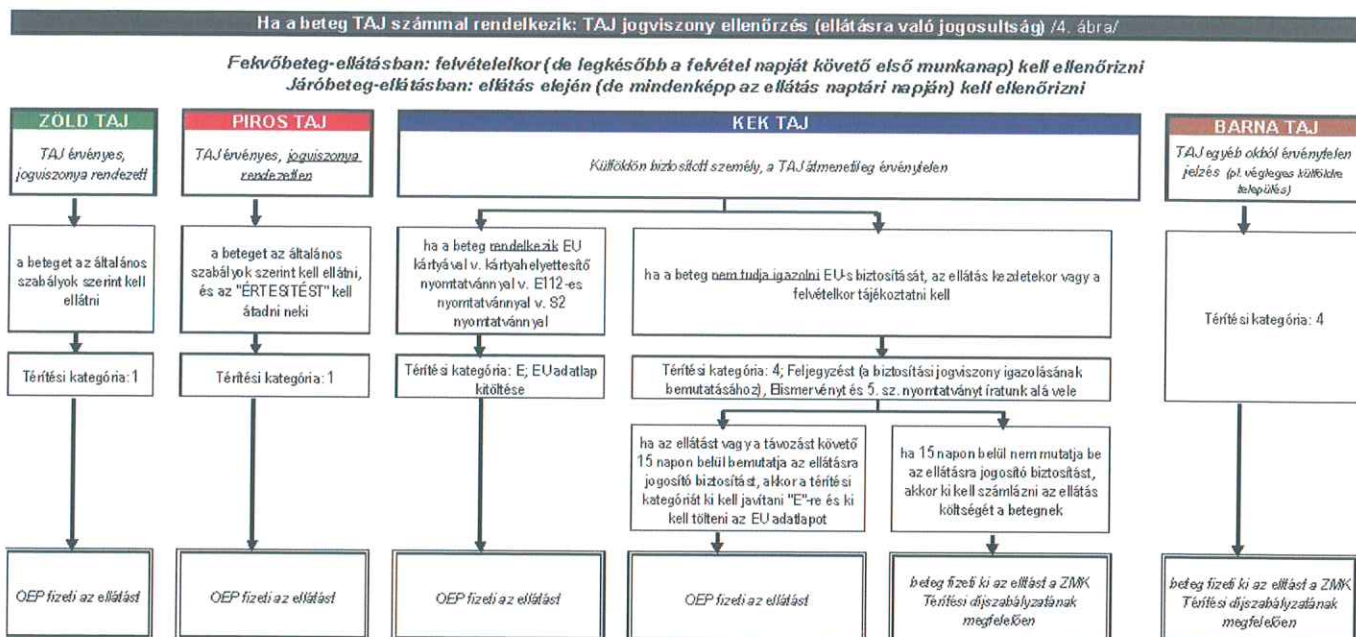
Ha a beteg TAJ számmal rendelkezik: TAJ jogviszony ellenőrzés (ellátásra való jogosultság) /4. ábra/

Fekvőbeteg-ellátásban: felvételelkor (de legkésőbb a felvétel napját követő első munkanap) kell ellenőrizni
Járóbeteg-ellátásban: ellátás elején (de mindenképp az ellátás naptári napján) kell ellenőrizni

ZÖLD TAJ

TAJ érvényes, jogviszonya rendezett

a beteget az általános szabályok szerint kell ellátni

Térítési kategória: 1

OEP fizeti az ellátást

PIROS TAJ

TAJ érvényes, jogviszonya rendezetlen

a beteget az általános szabályok szerint kell ellátni, és az "ÉRTESÍTÉST" kell átadni neki

Térítési kategória: 1

OEP fizeti az ellátást

KÉK TAJ

Külföldön biztosított személy, a TAJ átmenetileg érvénytelen

ha a beteg rendelkezik EU kártyával v. kártyahelyettesítő nyomtatvánnyal v. E112-es nyomtatvánnyal v. S2 nyomtatvánnyal

Térítési kategória: E; EU adatlap kitöltése

OEP fizeti az ellátást

ha a beteg nem tudja igazolni EU-s biztosítását, az ellátás kezdetekor vagy a felvételkor tájékoztatni kell

Térítési kategória: 4; Feljegyzést (a biztosítási jogviszony igazolásának bemutatásához), Elismervényt és 5. sz. nyomtatványt íratunk alá vele

ha az ellátást vagy a távozást követő 15 napon belül bemutatja az ellátásra jogosító biztosítást, akkor a térítési kategóriát ki kell javítani "E"-re és ki kell tölteni az EU adatlapot

OEP fizeti az ellátást

ha 15 napon belül nem mutatja be az ellátásra jogosító biztosítást, akkor ki kell számlázni az ellátás költségét a betegnek

beteg fizeti ki az ellátást a ZMK Térítési díjszabályzatának megfelelően

BARNA TAJ

TAJ egyéb okból érvénytelen jelzés (pl. végleges külföldre település)

Térítési kategória: 4

beteg fizeti ki az ellátást a ZMK Térítési díjszabályzatának megfelelően